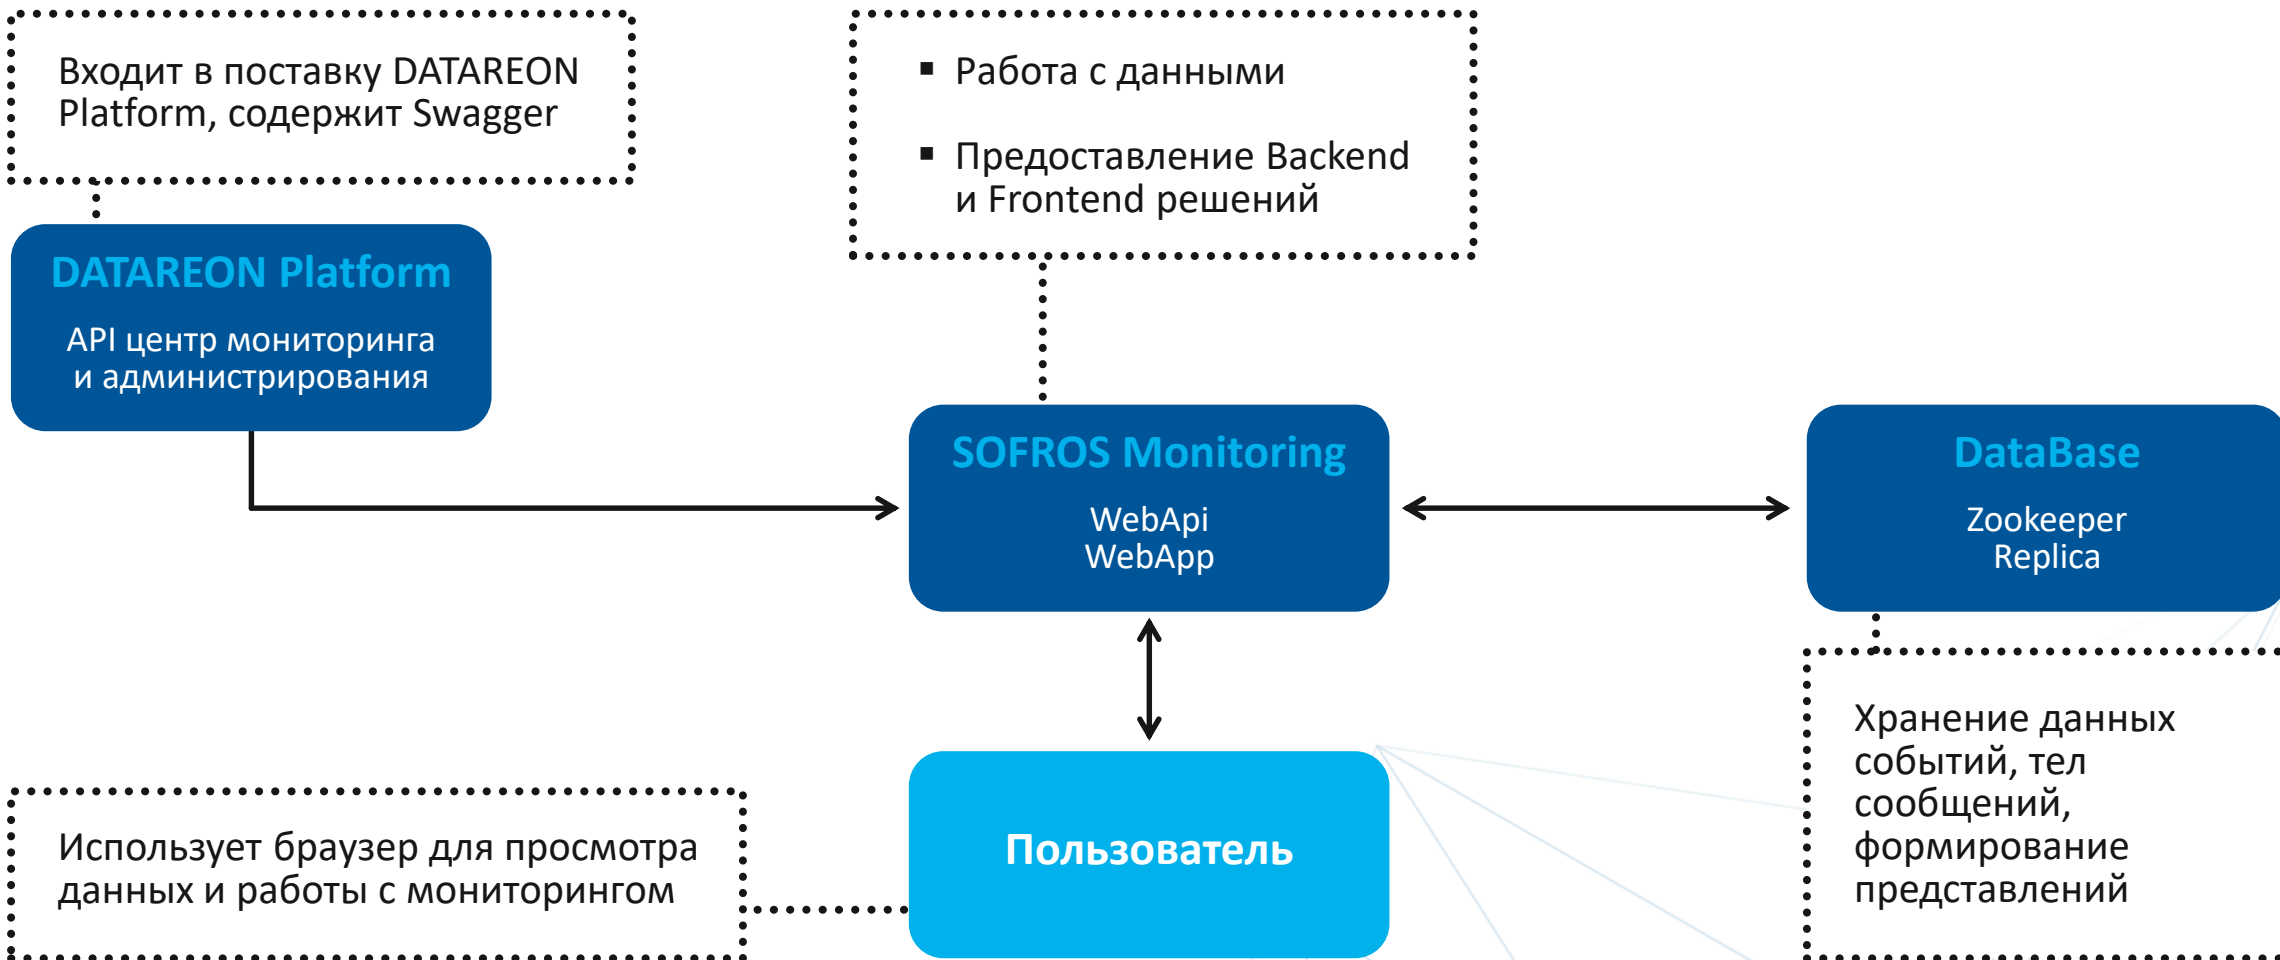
Входит в поставку DATAREON Platform, содержит Swagger

▪ Работа с данными

▪ Предоставление Backend и Frontend решений

DATAREON Platform

API центр мониторинга и администрирования

SOFROS Monitoring

WebApi
WebApp

DataBase

Zookeeper
Replica

Хранение данных событий, тел сообщений, формирование представлений

Использует браузер для просмотра данных и работы с мониторингом

Пользователь